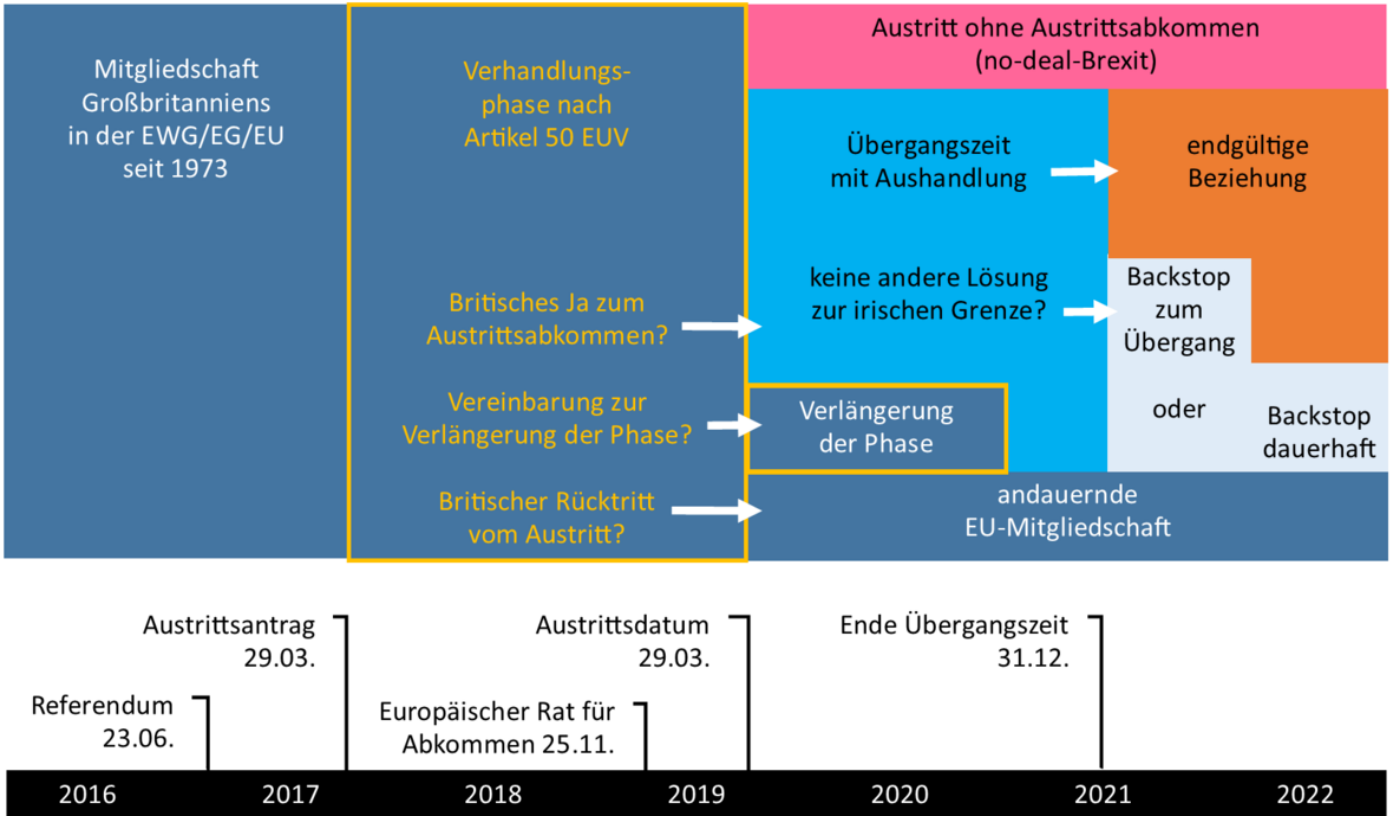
Mitgliedschaft Großbritanniens in der EWG/EG/EU seit 1973

Verhandlungsphase nach Artikel 50 EUV

Britisches Ja zum Austrittsabkommen?

Vereinbarung zur Verlängerung der Phase?

Britischer Rücktritt vom Austritt?

Austritt ohne Austrittsabkommen (no-deal-Brexit)

Übergangszeit mit Aushandlung

endgültige Beziehung

keine andere Lösung zur irischen Grenze?

Backstop zum Übergang

oder

Backstop dauerhaft

Verlängerung der Phase

andauernde EU-Mitgliedschaft

Referendum 23.06.

Austrittsantrag 29.03.

Europäischer Rat für Abkommen 25.11.

Austrittsdatum 29.03.

Ende Übergangszeit 31.12.

2016 2017 2018 2019 2020 2021 2022